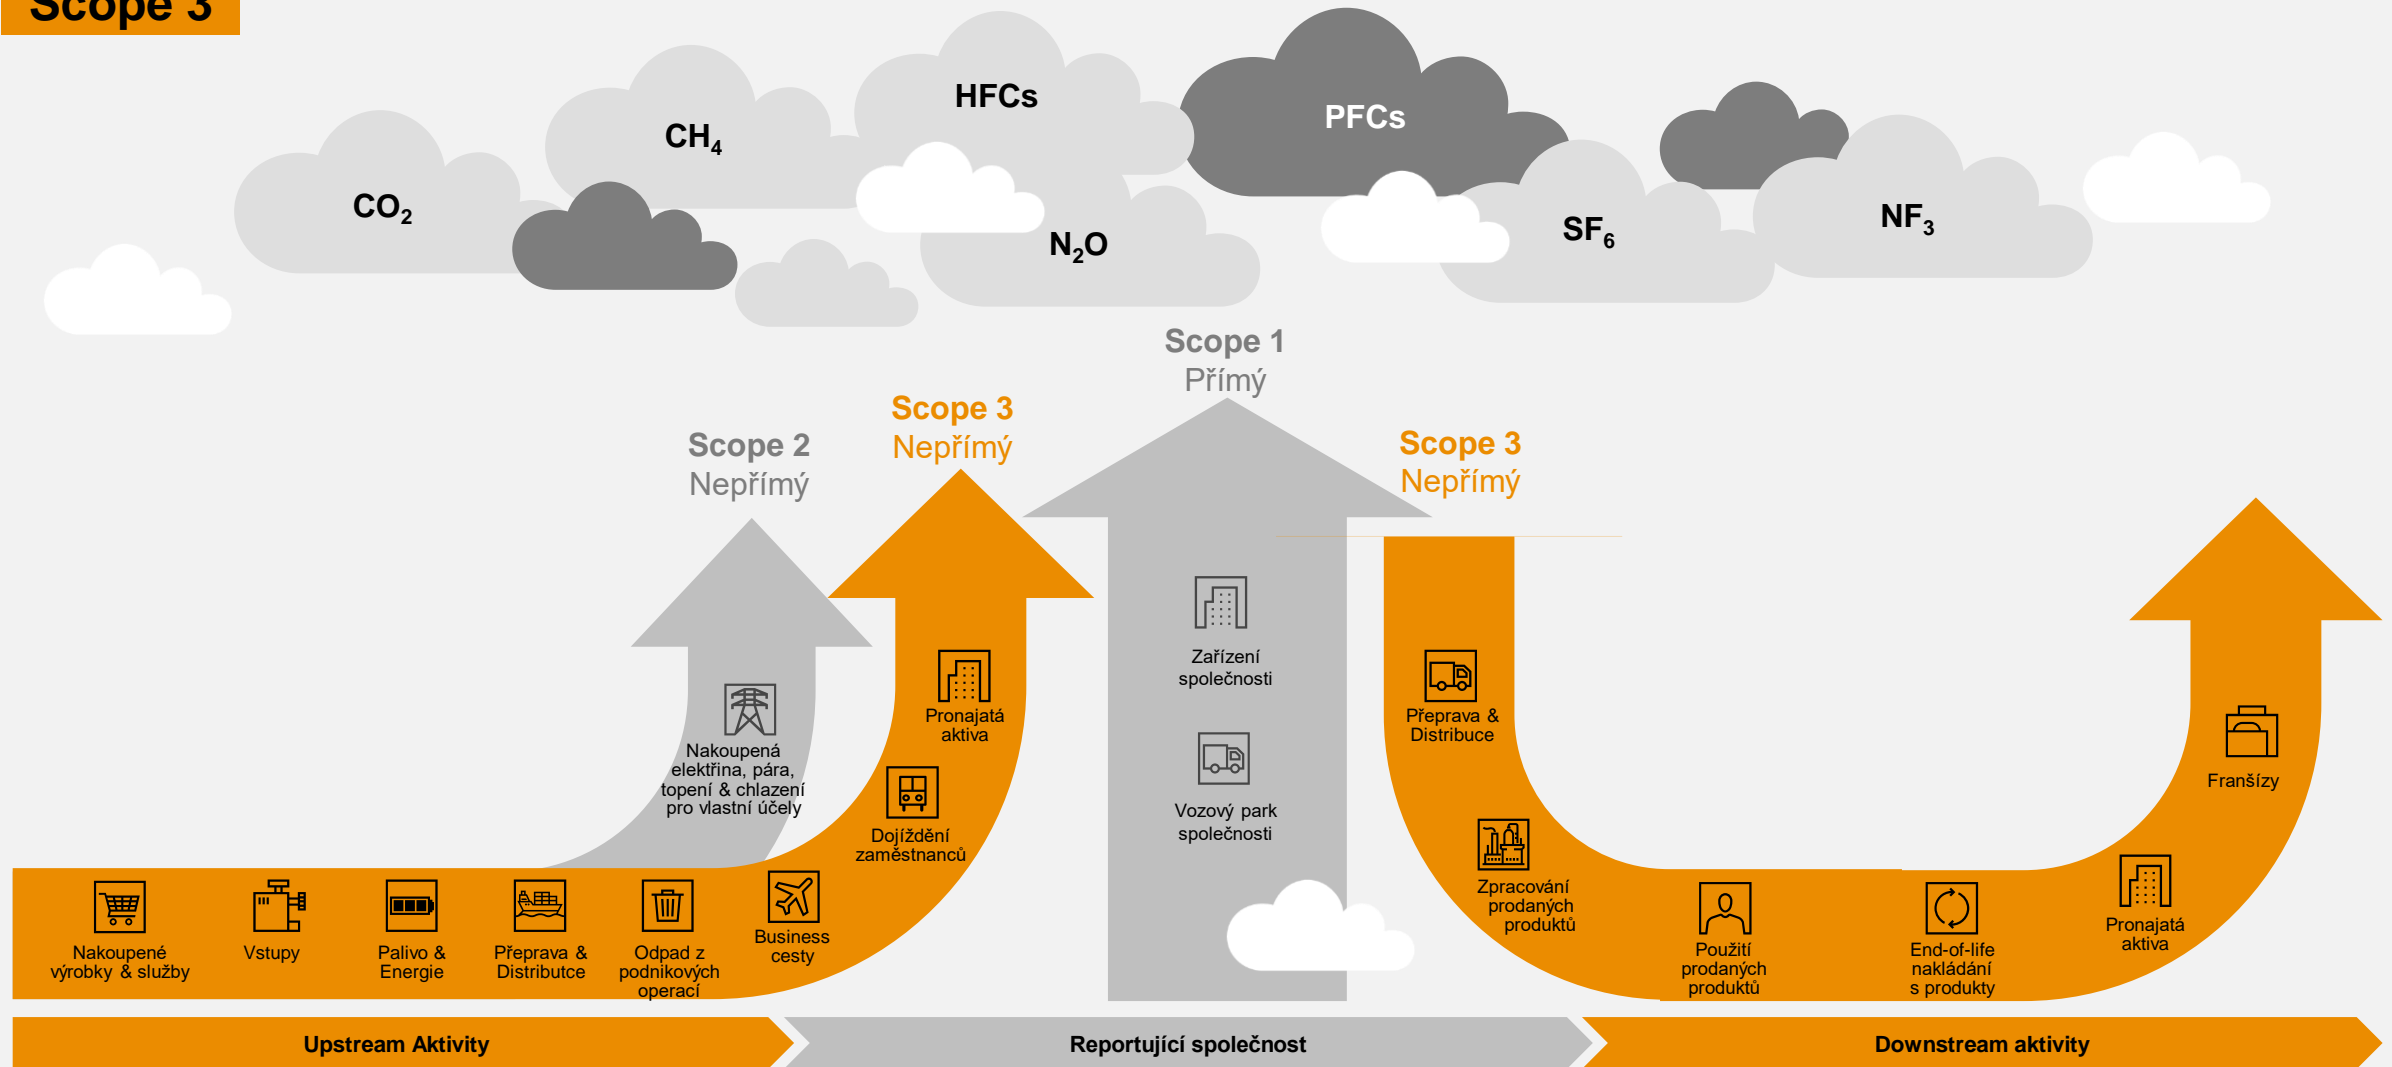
Scope 3

$CO_2$

$CH_4$

HFCs

$N_2O$

PFCs

$SF_6$

$NF_3$

Scope 1
Přímý

Scope 2
Nepřímý

Scope 3
Nepřímý

Scope 3
Nepřímý

Nakoupená elektřina, pára, topení & chlazení pro vlastní účely

Pronajatá aktiva

Dojíždění zaměstnanců

Zařízení společnosti

Vozový park společnosti

Přeprava & Distribuce

Zpracování prodaných produktů

Použití prodaných produktů

End-of-life nakládání s produkty

Pronajatá aktiva

Franšízy

Nakoupené výrobky & služby

Vstupy

Palivo & Energie

Přeprava & Distributce

Odpad z podnikových operací

Business cesty

Upstream Aktivity

Reportující společnost

Downstream aktivity